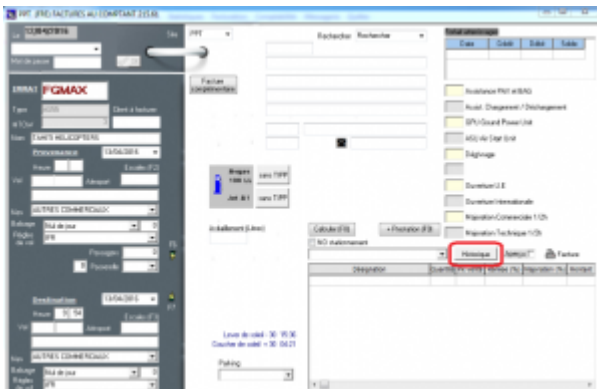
FPF (FFE) FACTURES AU COMPTANT [1518]

12/04/2016

FPF

Facturer Recherche

Date Crédit Débit Solde

Facture complémentaire

FGMAX

Client à facturer

Nom SAINTS HELICOPTERS

Provenance 13/04/2016

Heure Escale

Vol Aéroport

Nav AUTRES COMMERCIAUX

Balisage Nul de jour

Règles de vol IFR

Passagers

Pyramide

Bougies 1000 L/s

Jet A1

sans TIPP

sans TIPP

Assistance PAX et BAG

Assist. Chargement / Déchargement

GPU / Ground Power Unit

ASU Air Start Unit

Dégivrage

Ouverture U.E

Ouverture Internationale

Majoration Commerciale 1/2h

Majoration Technique 1/2h

Calculer (F9)

+ Prestation (F8)

Avitaillement (Litres)

NO stationnement

Historique

Factures

Facture

Désignation | Quantité | Prix Unit | Remise (%) | Majoration (%) | Montant

Destination 13/04/2016

Heure 10:54

Escale

Vol

Nav AUTRES COMMERCIAUX

Balisage Nul de jour

Règles de vol IFR

Lever de soleil : 06 : 15:36

Coucher de soleil : 06 : 04:21

Parking